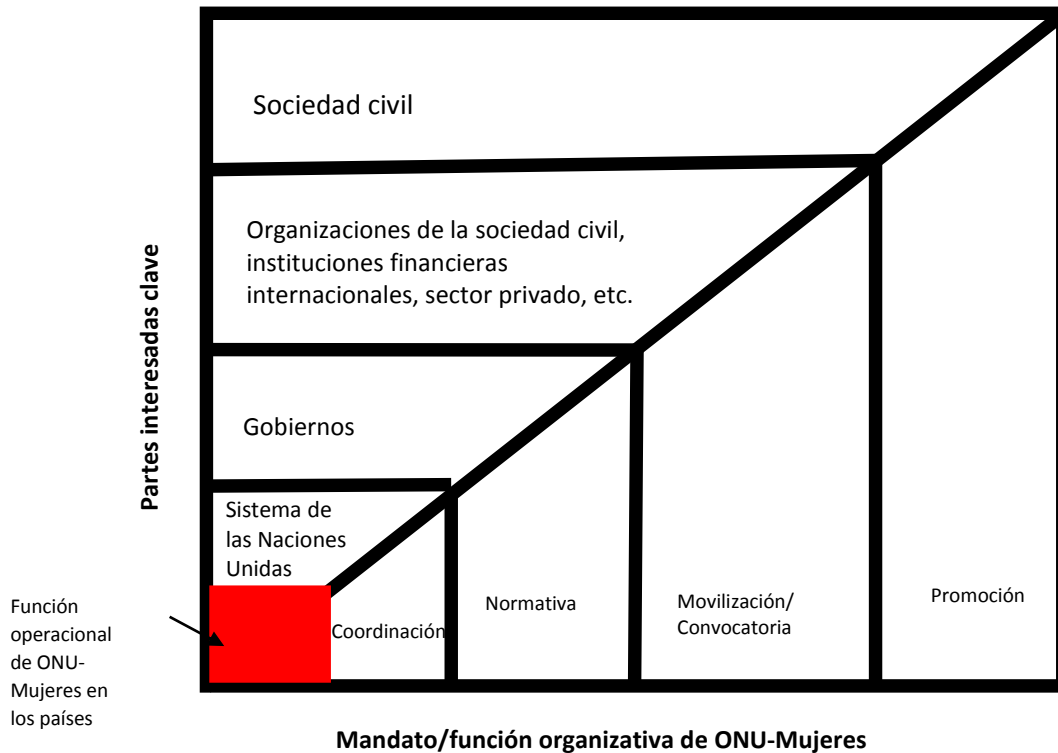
Sociedad civil

Organizaciones de la sociedad civil, instituciones financieras internacionales, sector privado, etc.

Gobiernos

Sistema de las Naciones Unidas

Partes interesadas clave

Función operacional de ONU-Mujeres en los países

Coordinación

Normativa

Movilización/ Convocatoria

Promoción

Mandato/función organizativa de ONU-Mujeres